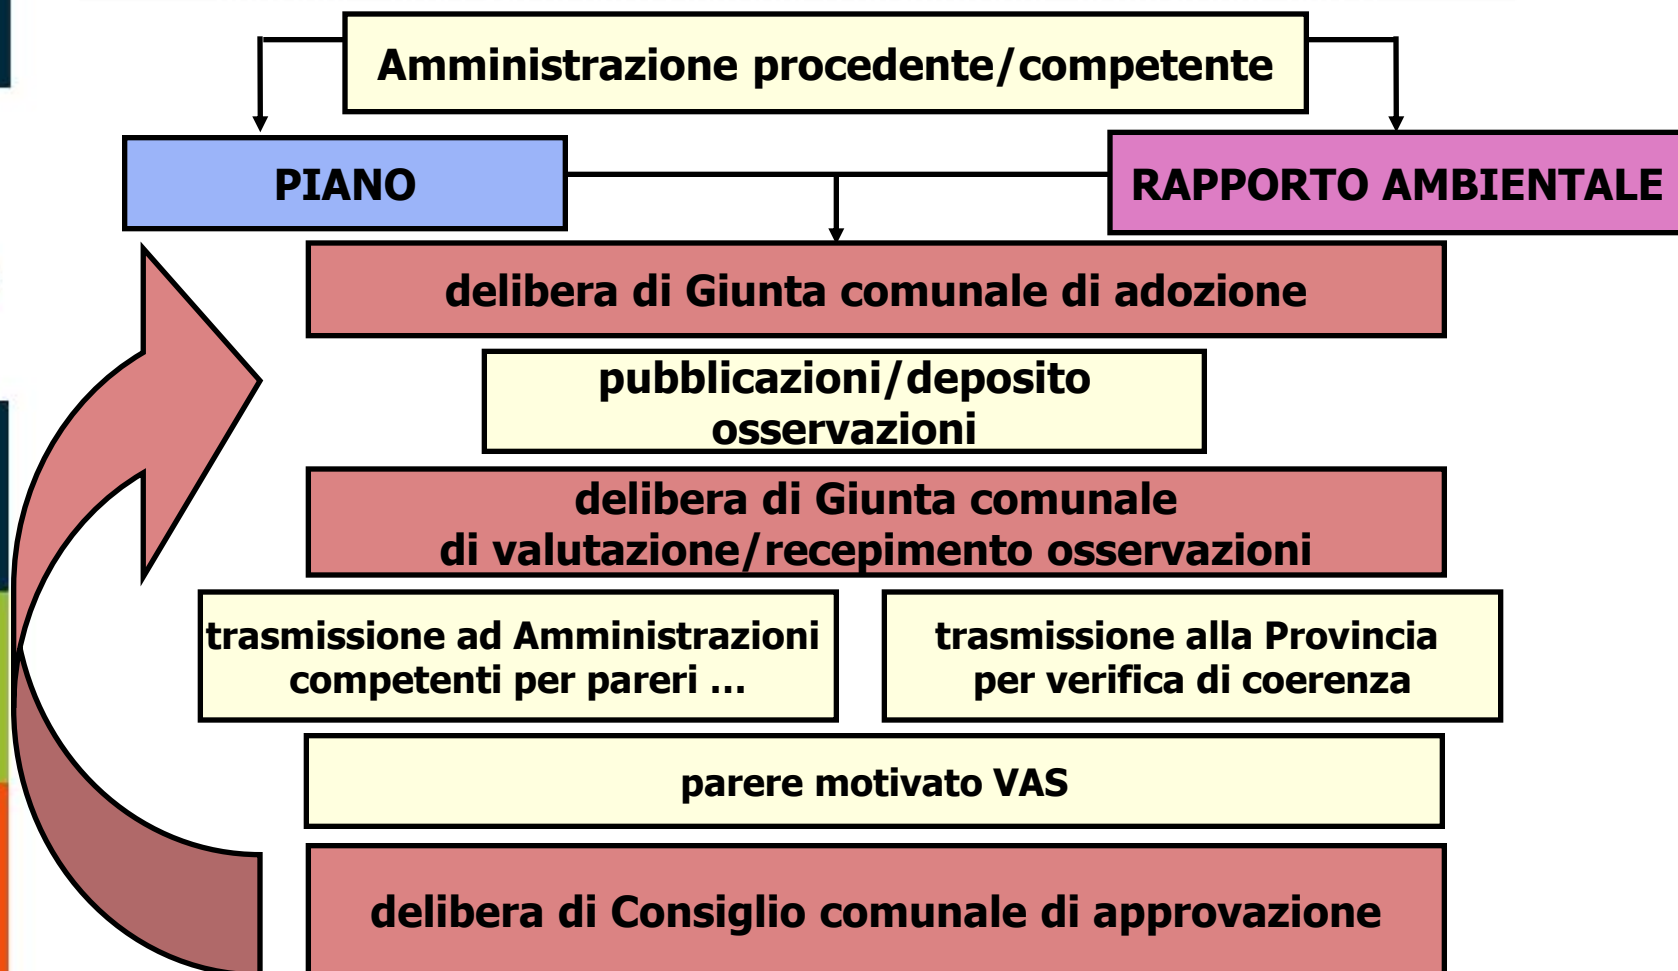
Amministrazione procedente/competente

PIANO

RAPPORTO AMBIENTALE

delibera di Giunta comunale di adozione

pubblicazioni/deposito osservazioni

delibera di Giunta comunale di valutazione/recepimento osservazioni

trasmissione ad Amministrazioni competenti per pareri …

trasmissione alla Provincia per verifica di coerenza

parere motivato VAS

delibera di Consiglio comunale di approvazione